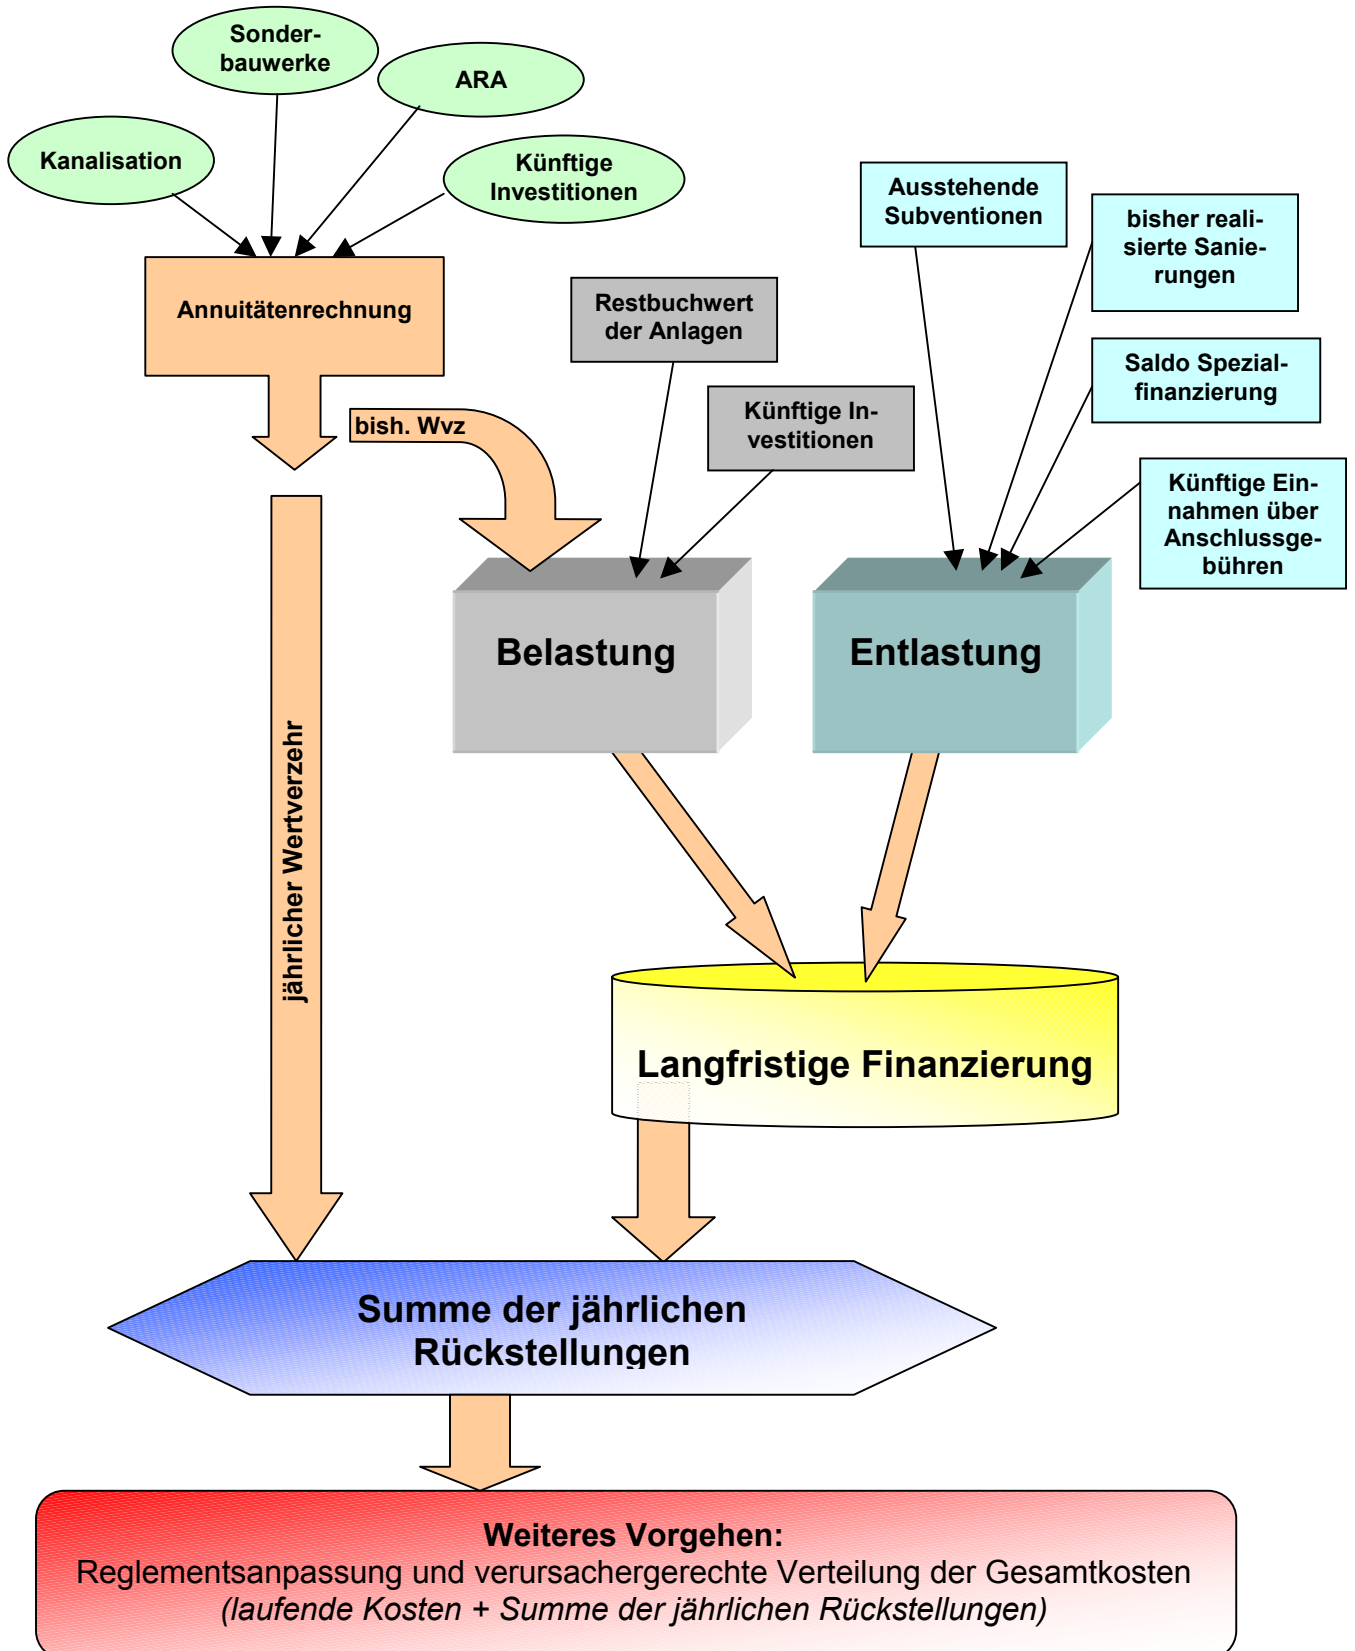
Sonderbauwerke

ARA

Kanalisation

Künftige Investitionen

Annuitätenrechnung

Ausstehende Subventionen

bisher realisierte Sanierungen

Restbuchwert der Anlagen

Saldo Spezialfinanzierung

bish. Wvz

Künftige Investitionen

Künftige Einnahmen über Anschlussgebühren

Belastung

Entlastung

jährlicher Wertverzehr

Langfristige Finanzierung

Summe der jährlichen Rückstellungen

Weiteres Vorgehen:
Reglementsanpassung und verursachergerechte Verteilung der Gesamtkosten
(laufende Kosten + Summe der jährlichen Rückstellungen)